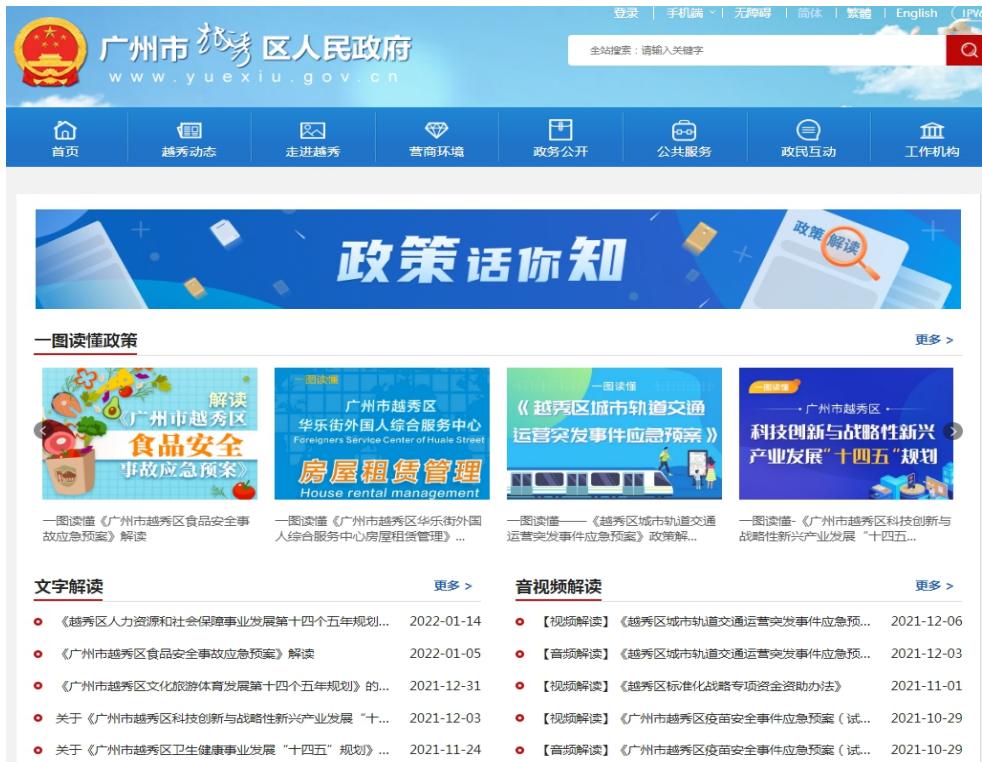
广州市越秀区人民政府
www.yuexiu.gov.cn

登录 | 手机端 | 无障碍 | 简体 | 繁體 | English | IPV6

全站搜索：请输入关键字

首页
越秀动态
走进越秀
营商环境
政务公开
公共服务
政民互动
工作机构

政策话你知
政策解读

一图读懂政策
更多 >

解读
《广州市越秀区食品安全事故应急预案》

一图读懂
广州市越秀区
华乐街外国人综合服务中心
Foreigners Service Center of Huale Street
房屋租赁管理
House rental management

一图读懂
《越秀区城市轨道交通运营突发事件应急预案》

一图读懂
广州市越秀区
科技创新与战略性新兴产业发展"十四五"规划

一图读懂《广州市越秀区食品安全事故应急预案》解读

一图读懂《广州市越秀区华乐街外国人综合服务中心房屋租赁管理》...

一图读懂——《越秀区城市轨道交通运营突发事件应急预案》政策解...

一图读懂-《广州市越秀区科技创新与战略性新兴产业发展"十四五...

文字解读
更多 >

《越秀区人力资源和社会保障事业发展第十四个五年规划... 2022-01-14
《广州市越秀区食品安全事故应急预案》解读 2022-01-05
《广州市越秀区文化旅游体育发展第十四个五年规划》的... 2021-12-31
关于《广州市越秀区科技创新与战略性新兴产业发展"十... 2021-12-03
关于《广州市越秀区卫生健康事业发展"十四五"规划》... 2021-11-24

音视频解读
更多 >

【视频解读】《越秀区城市轨道交通运营突发事件应急预... 2021-12-06
【音频解读】《越秀区城市轨道交通运营突发事件应急预... 2021-12-03
【视频解读】《越秀区标准化战略专项资金资助办法》 2021-11-01
【视频解读】《广州市越秀区疫苗安全事件应急预案（试... 2021-10-29
【音频解读】《广州市越秀区疫苗安全事件应急预案（试... 2021-10-29